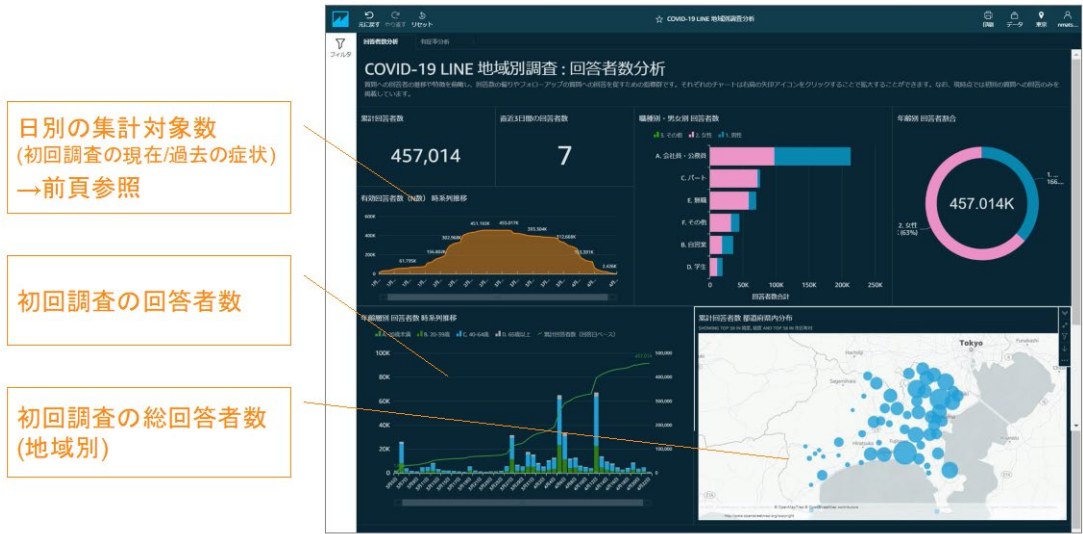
日別の集計対象数
(初回調査の現在/過去の症状)
→前頁参照

初回調査の回答者数

初回調査の総回答者数
(地域別)

元に戻す やり直す リセット

COVID-19 LINE 地域別調査分析

印刷 データ 東京

フィルタ

回答者数分析 回答率分析

COVID-19 LINE 地域別調査 : 回答者数分析

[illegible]

累計回答者数
457,014

直近3日間の回答者数
7

職種別・男女別 回答者数
3. その他 2. 女性 1. 男性
A. 会社員・公務員
C. パート
E. 無職
F. その他
B. 自営業
D. 学生
0 50K 100K 150K 200K 250K
回答者数合計

年齢別 回答者割合
457.014K
2. 女性 (63%)
1. ... 166...

有効回答者数(N数) 時系列推移
800K 600K 400K 200K 0
61.795K 156.868K 322.568K 451.150K 455.617K 395.304K 272.600K 73.331K 2.458K

年齢層別 回答者数 時系列推移
A. 20歳未満 B. 20-39歳 C. 40-64歳 D. 65歳以上 累計回答者数(回答日ベース)
100K 80K 60K 40K 20K 0
500,000 400,000 300,000 200,000 100,000 0

累計回答者数 都道府県内分布
Tokyo
© OpenMapTiles © OpenStreetMap contributors